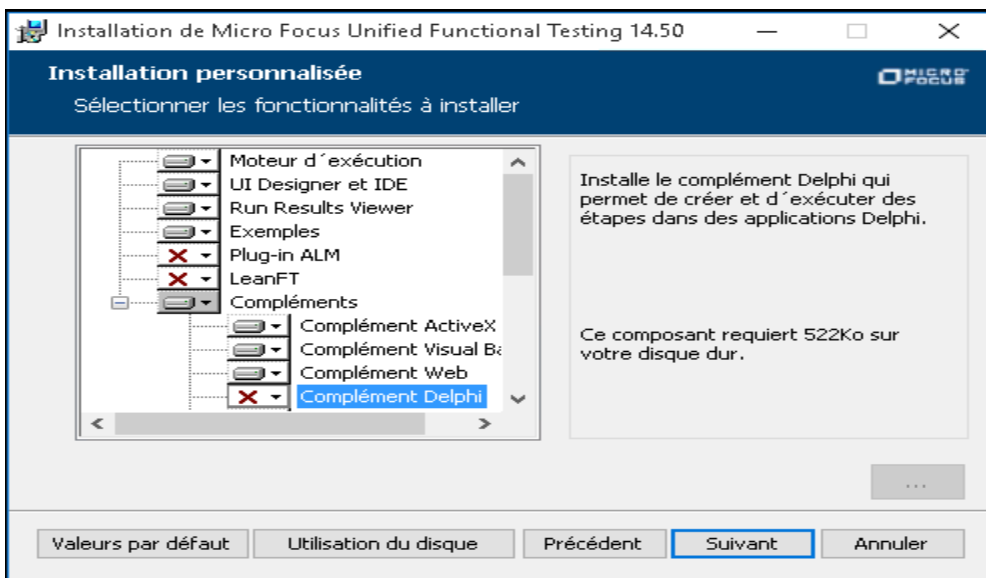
Installation de Micro Focus Unified Functional Testing 14.50

Installation personnalisée

Sélectionner les fonctionnalités à installer

MICRO FOCUS

Moteur d´exécution
UI Designer et IDE
Run Results Viewer
Exemples
Plug-in ALM
LeanFT
Compléments
Complément ActiveX
Complément Visual Ba
Complément Web
Complément Delphi

Installe le complément Delphi qui permet de créer et d´exécuter des étapes dans des applications Delphi.

Ce composant requiert 522Ko sur votre disque dur.

...

Valeurs par défaut
Utilisation du disque
Précédent
Suivant
Annuler